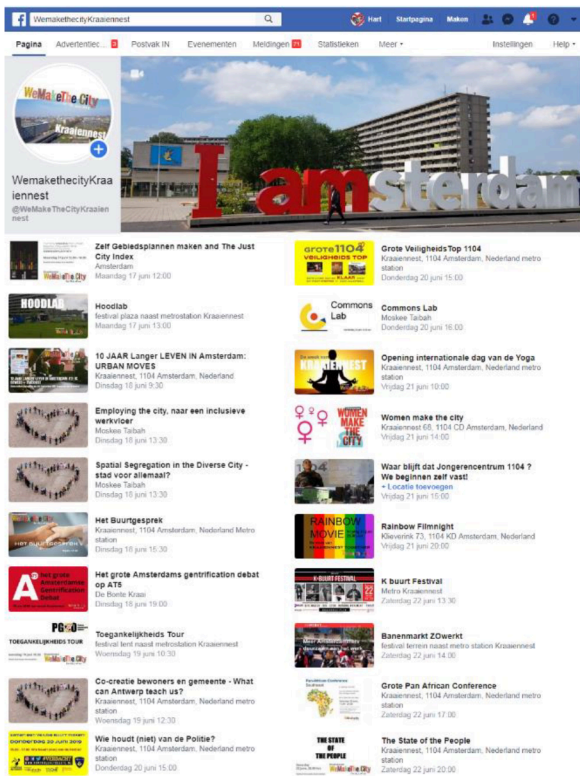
WemakethecityKraaiennest

Hart Startpagina Maken

Pagina Advertentiec... 3 Postvak IN Evenementen Meldingen 21 Statistieken Meer ▾ Instellingen Help ▾

WeMakeTheCity Kraaiennest

WemakethecityKraaiennest
@WeMakeTheCityKraaiennest

I amsterdam

Zelf Gebiedsplannen maken and The Just City Index
Amsterdam
Maandag 17 juni 12:00

Hoodlab
festival plaza naast metrostation Kraaiennest
Maandag 17 juni 13:00

10 JAAR Langer LEVEN IN Amsterdam: URBAN MOVES
Kraaiennest, 1104 Amsterdam, Nederland
Dinsdag 18 juni 9:30

Employing the city, naar een inclusieve werkvloer
Moskee Taibah
Dinsdag 18 juni 13:30

Spatial Segregation in the Diverse City - stad voor allemaal?
Moskee Taibah
Dinsdag 18 juni 13:30

Het Buurtgesprek
Kraaiennest, 1104 Amsterdam, Nederland Metro station
Dinsdag 18 juni 15:30

Het grote Amsterdams gentrification debat op AT5
De Bonte Kraai
Dinsdag 18 juni 19:00

Toegankelijkheids Tour
festival tent naast metrostation Kraaiennest
Woensdag 19 juni 10:30

Co-creatie bewoners en gemeente - What can Antwerp teach us?
Kraaiennest, 1104 Amsterdam, Nederland metro station
Woensdag 19 juni 12:30

Wie houdt (niet) van de Politie?
Kraaiennest, 1104 Amsterdam, Nederland metro station
Donderdag 20 juni 15:00

Grote VeiligheidsTop 1104
Kraaiennest, 1104 Amsterdam, Nederland metro station
Donderdag 20 juni 15:00

Commons Lab
Moskee Taibah
Donderdag 20 juni 16:00

Opening internationale dag van de Yoga
Kraaiennest, 1104 Amsterdam, Nederland metro station
Vrijdag 21 juni 10:00

Women make the city
Kraaiennest 68, 1104 CD Amsterdam, Nederland
Vrijdag 21 juni 14:00

Waar blijft dat Jongerencentrum 1104 ? We beginnen zelf vast!
+ Locatie toevoegen
Vrijdag 21 juni 15:00

Rainbow Filmnight
Kleiverink 73, 1104 KD Amsterdam, Nederland
Vrijdag 21 juni 20:00

K buurt Festival
Metro Kraaiennest
Zaterdag 22 juni 13:30

Banenmarkt ZOwerkt
festival terrein naast metro station Kraaiennest
Zaterdag 22 juni 14:00

Grote Pan African Conference
Kraaiennest, 1104 Amsterdam, Nederland metro station
Zaterdag 22 juni 17:00

The State of the People
Kraaiennest, 1104 Amsterdam, Nederland metro station
Zaterdag 22 juni 20:00